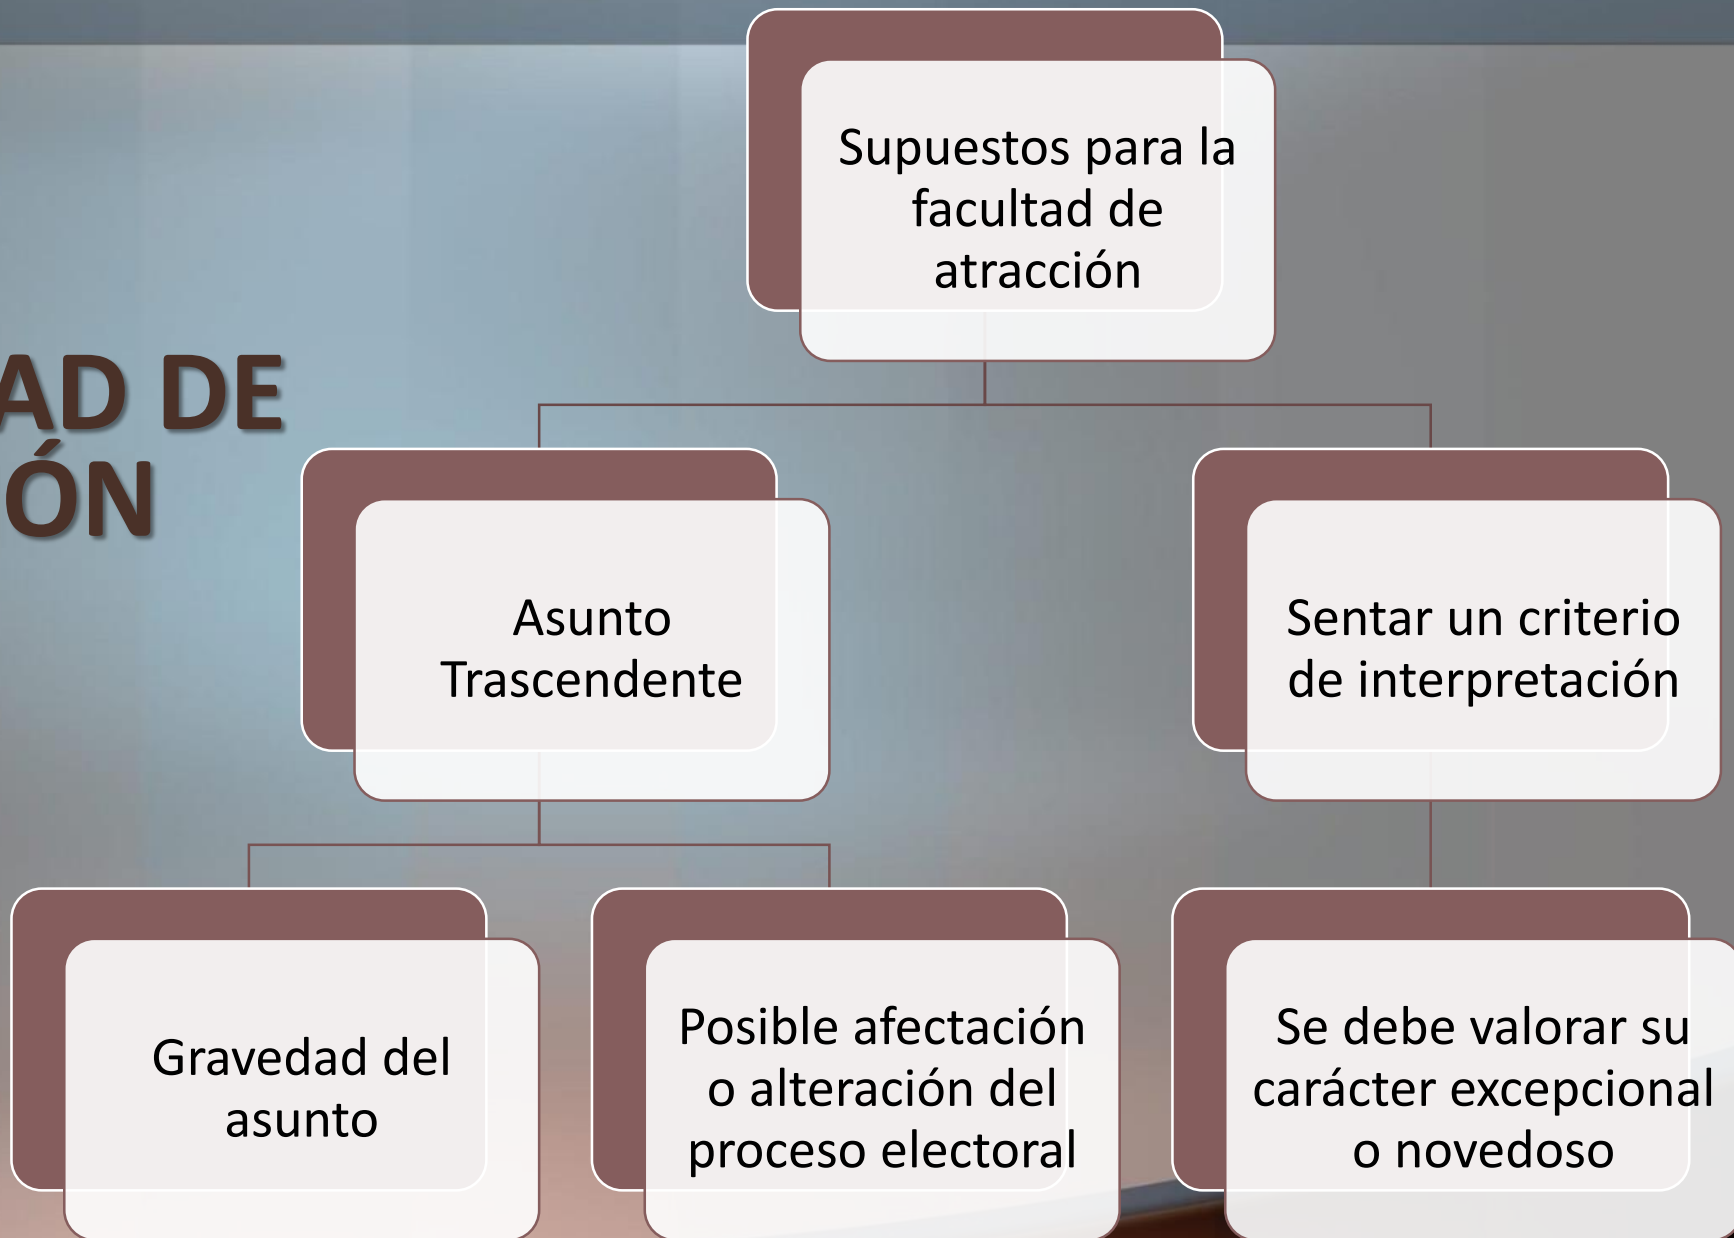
AD DE
ÓN

Supuestos para la facultad de atracción

Asunto Trascendente

Sentar un criterio de interpretación

Gravedad del asunto

Posible afectación o alteración del proceso electoral

Se debe valorar su carácter excepcional o novedoso